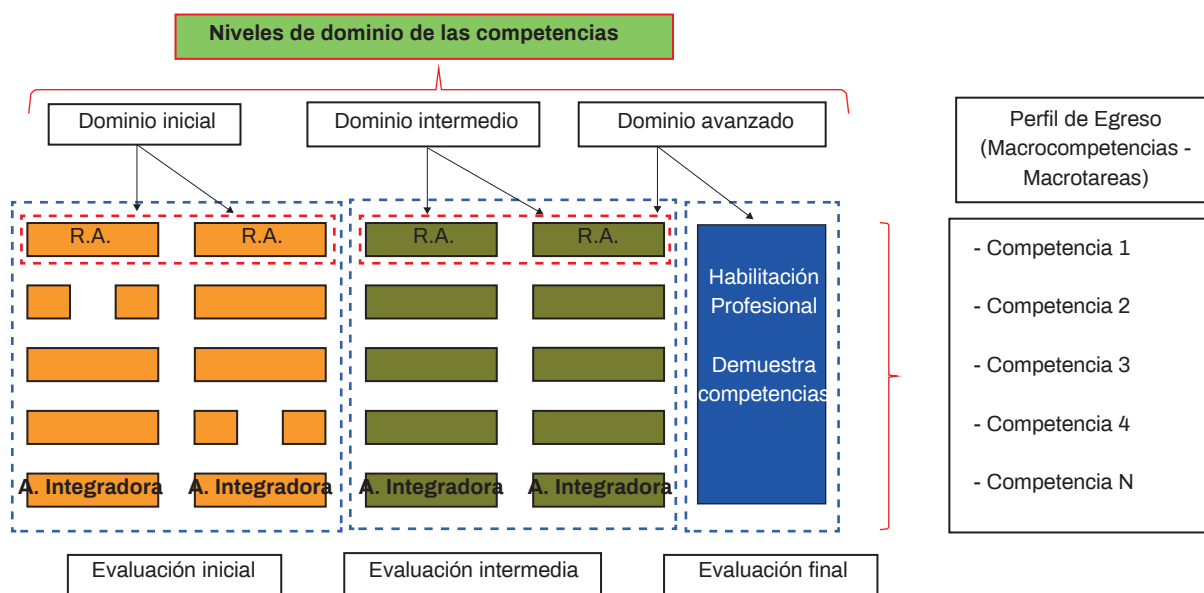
Niveles de dominio de las competencias

Dominio inicial

Dominio intermedio

Dominio avanzado

Perfil de Egreso (Macrocompetencias - Macrotareas)

R.A.

R.A.

R.A.

R.A.

Habilitación Profesional

Demuestra competencias

A. Integradora

A. Integradora

A. Integradora

A. Integradora

- Competencia 1

- Competencia 2

- Competencia 3

- Competencia 4

- Competencia N

Evaluación inicial

Evaluación intermedia

Evaluación final